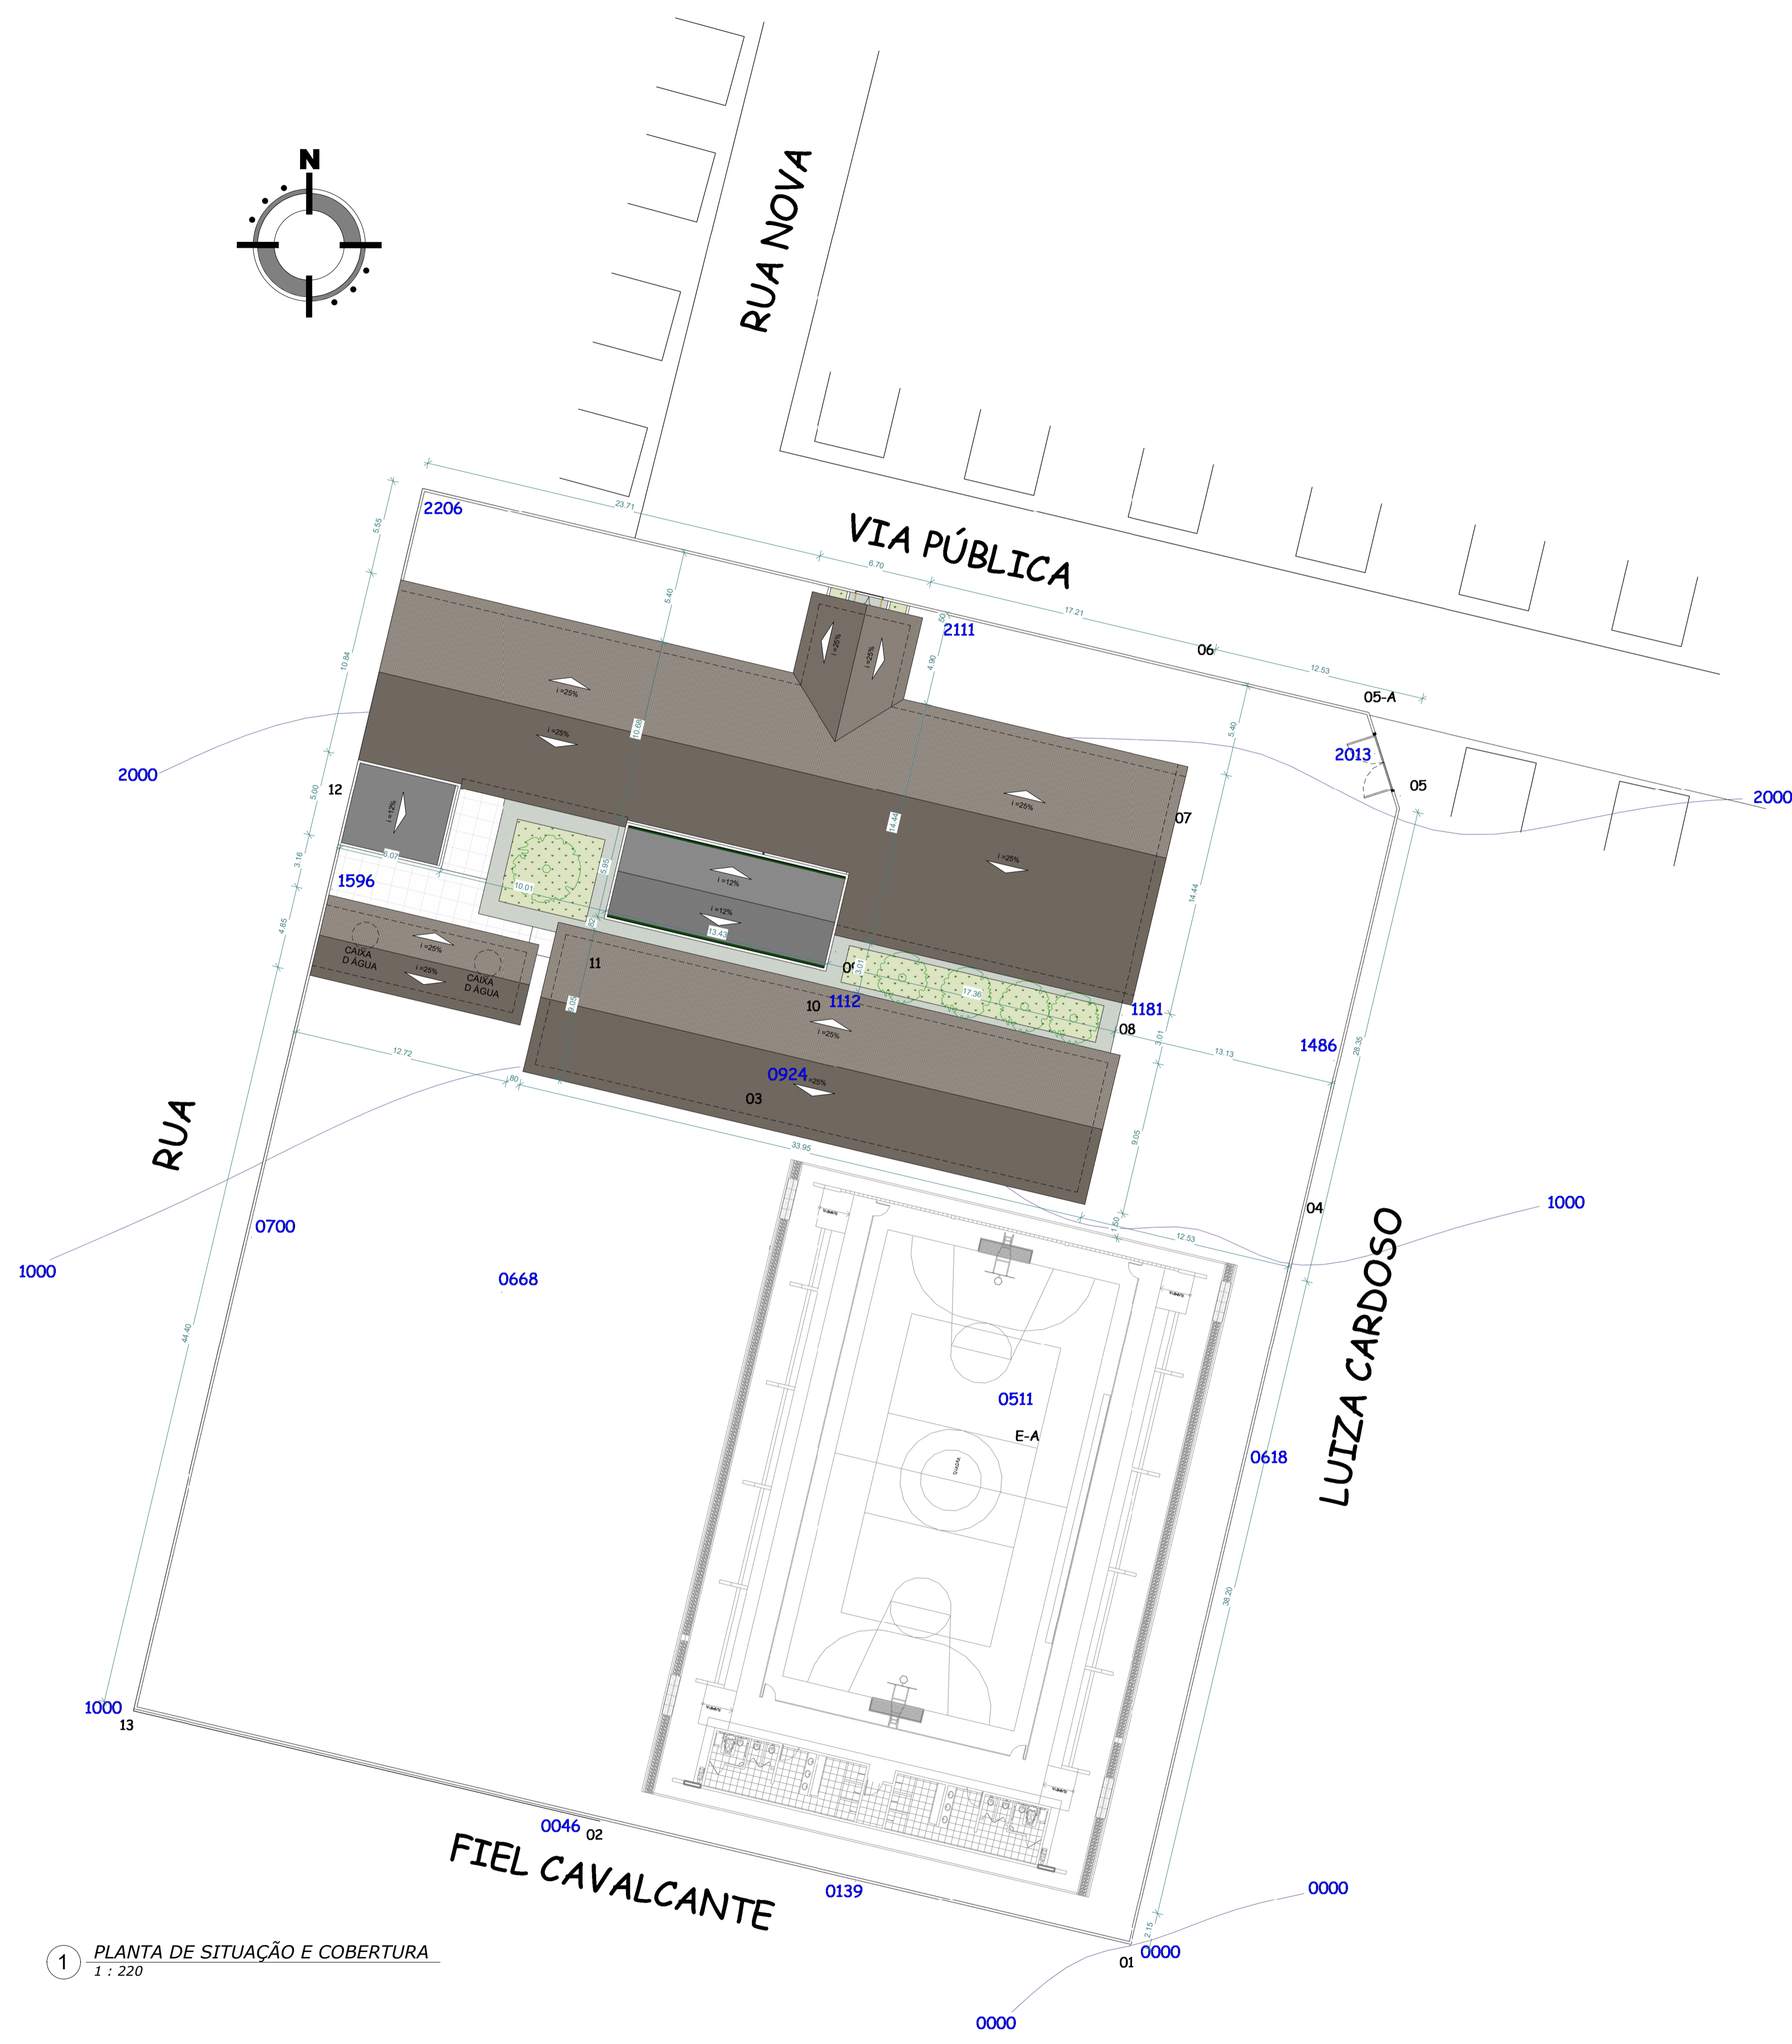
N

RUA NOVA

VIA PÚBLICA

2206
23.71
6.70
17.21
12.53
5.55
5.40
2111
06
05-A
4.90
10.84
i =25%
i =25%
i =25%
i =25%
10.68
2000
2013
05
2000
5.40
5.00
12
i =12%
07
i =25%
i =25%
14.44
14.44
3.16
5.07
1596
10.01
5.95
i =12%
i =12%
13.43
4.85
CAIXA D ÁGUA
i =25%
i =25%
CAIXA D ÁGUA
11
3.01
17.36
10
1112
1181
08
3.05
i =25%
3.01
12.72
80
0924
03
13.13
1486
28.35
33.95
9.05
RUA
1.50
04
12.53
1000
0700
1000
0668
LUIZA CARDOSO
0511
E-A
0618
44.40
38.20
1000
13
0046
02
FIEL CAVALCANTE
0139
0000
2.15
01
0000
0000

1
PLANTA DE SITUAÇÃO E COBERTURA
1 : 220